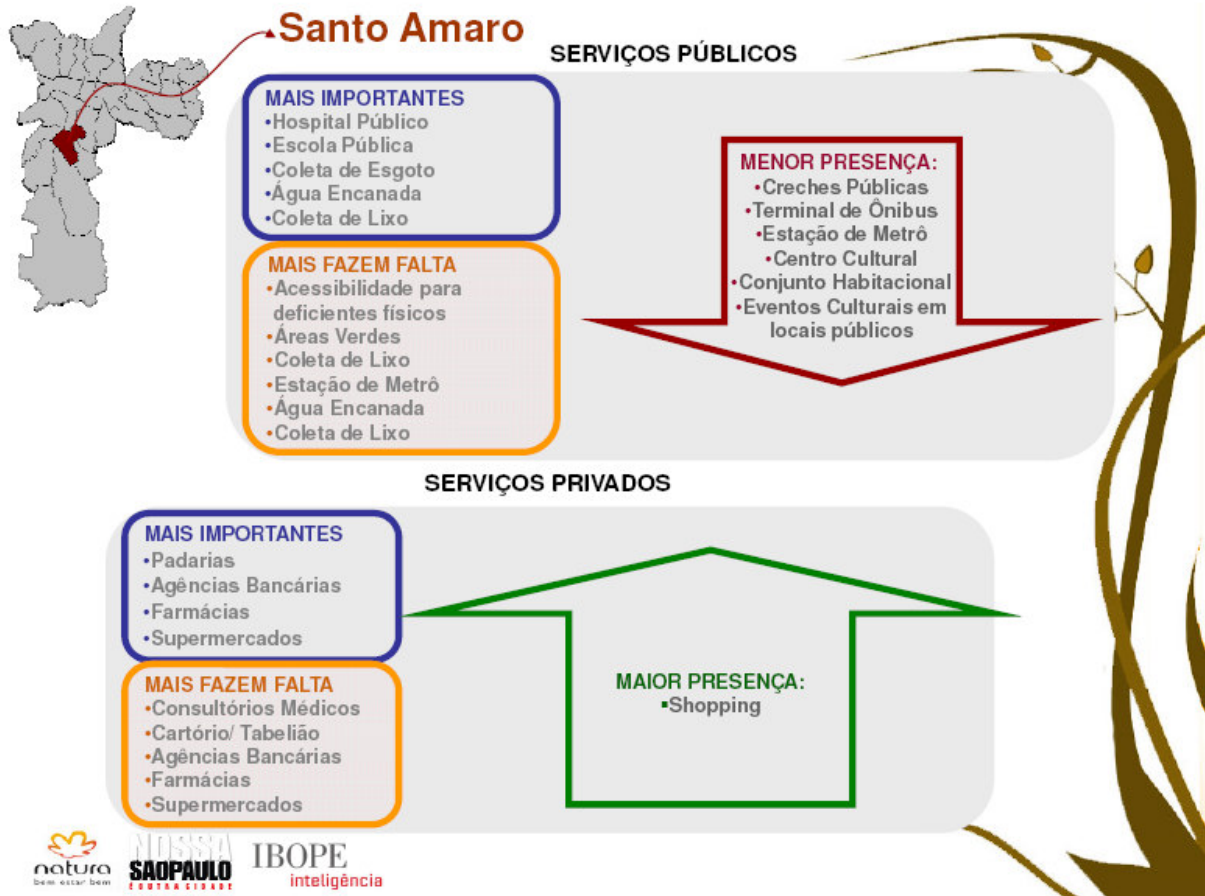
Santo Amaro

SERVIÇOS PÚBLICOS

MAIS IMPORTANTES
•Hospital Público
•Escola Pública
•Coleta de Esgoto
•Água Encanada
•Coleta de Lixo

MAIS FAZEM FALTA
•Acessibilidade para deficientes físicos
•Áreas Verdes
•Coleta de Lixo
•Estação de Metrô
•Água Encanada
•Coleta de Lixo

MENOR PRESENÇA:
•Creches Públicas
•Terminal de Ônibus
•Estação de Metrô
•Centro Cultural
•Conjunto Habitacional
•Eventos Culturais em locais públicos

SERVIÇOS PRIVADOS

MAIS IMPORTANTES
•Padarias
•Agências Bancárias
•Farmácias
•Supermercados

MAIS FAZEM FALTA
•Consultórios Médicos
•Cartório/ Tabelião
•Agências Bancárias
•Farmácias
•Supermercados

MAIOR PRESENÇA:
•Shopping

natura bem estar bem
NOSSA SÃO PAULO OUTRA CIDADE
IBOPE inteligência